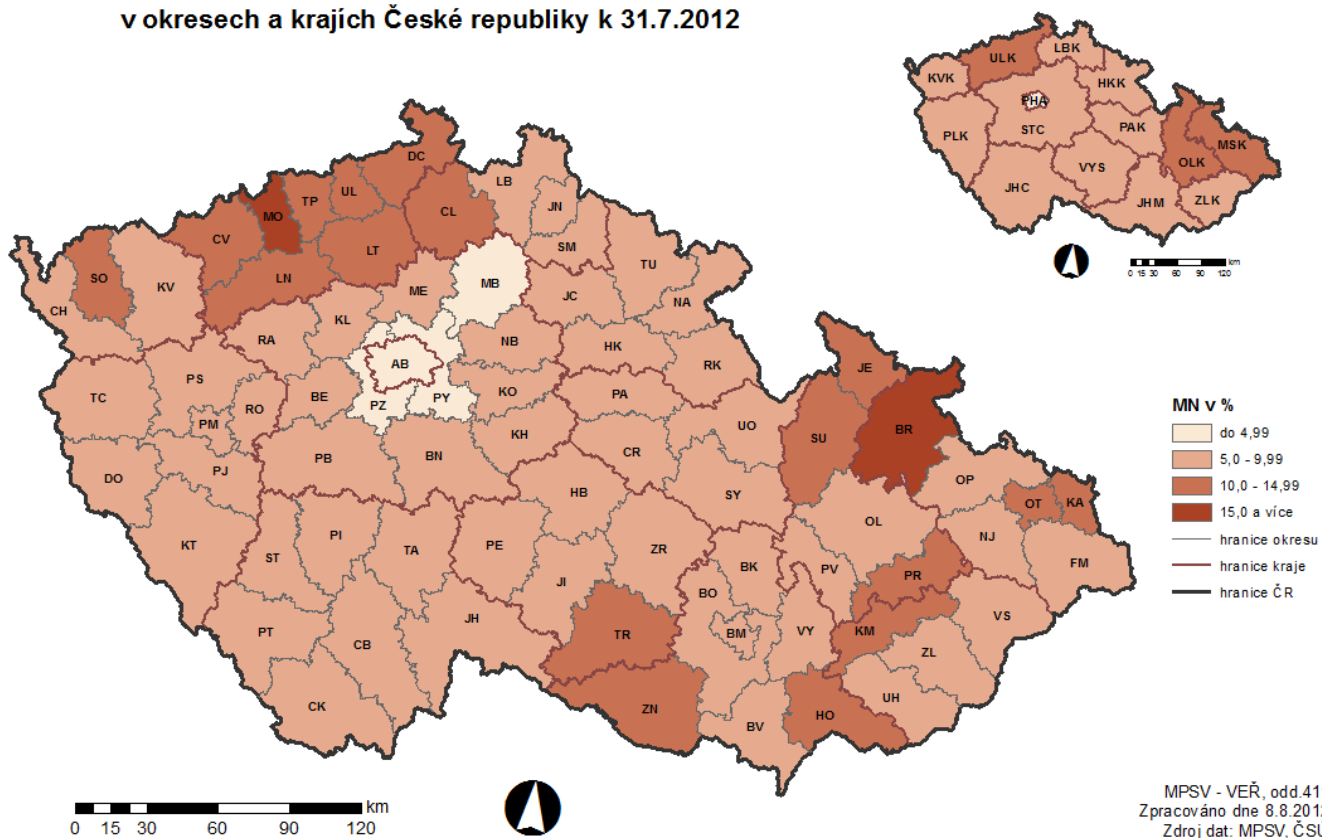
v okresech a krajích České republiky k 31.7.2012

ULK LBK KVK PHA HKK PLK STC PAK MSK OLK VYS JHC JHM ZLK

0 15 30 60 90 120 km

DC TP UL MO CL LB JN CV LT SM SO KV LN MB TU CH ME NA JC RA KL MB AB NB HK RK PS JE TC RO BE PZ PY KO PA PM BR SU UO KH CR PJ PB BN OP DO HB SY OT KA OL KT NJ PI TA PE ZR ST FM BK JI PV BO PR JH BM VY VS PT KM CB ZL TR UH CK ZN HO BV

MN v %
do 4,99
5,0 - 9,99
10,0 - 14,99
15,0 a více
hranice okresu
hranice kraje
hranice ČR

km
0 15 30 60 90 120

MPSV - VEŘ, odd.41
Zpracováno dne 8.8.2012
Zdroj dat: MPSV, ČSÚ